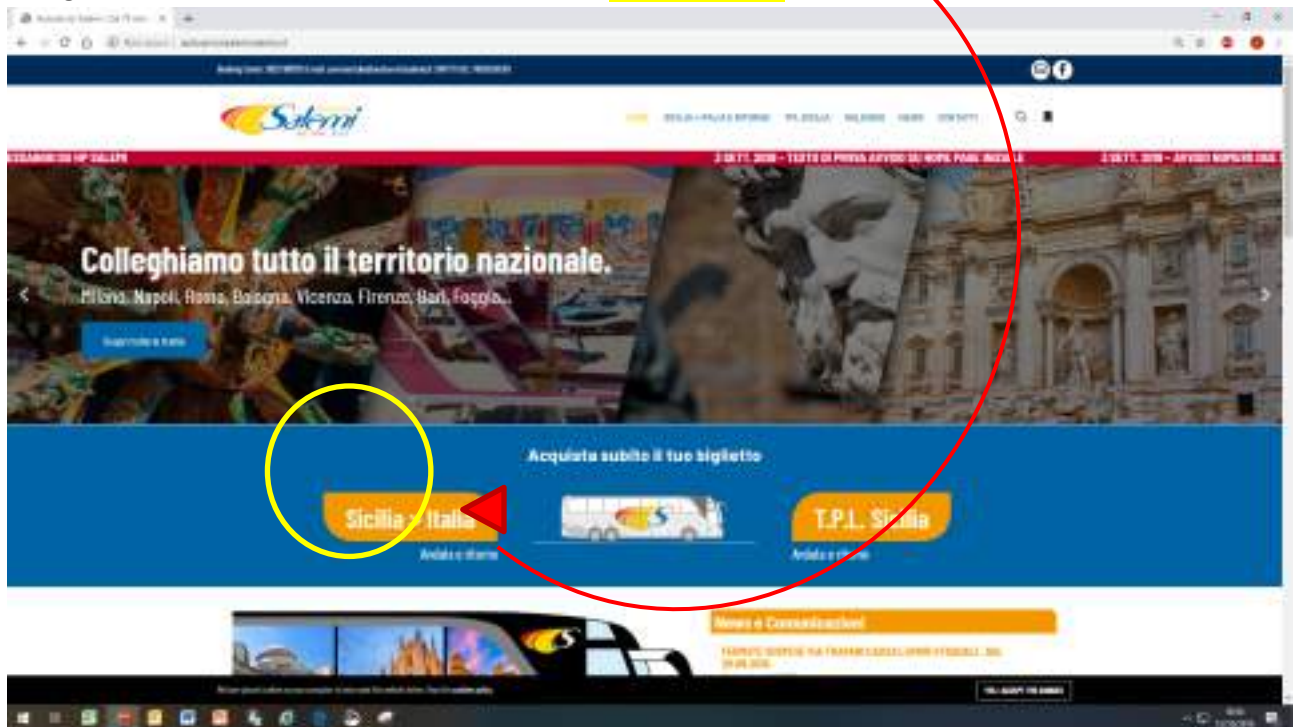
Salemi

Colleghiamo tutto il territorio nazionale.

Milano, Napoli, Roma, Bologna, Vicenza, Firenze, Bari, Foggia...

Acquista subito il tuo biglietto

Sicilia – Italia
Andata e ritorno

T.P.L. Sicilia
Andata e ritorno

News e Comunicazioni

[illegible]